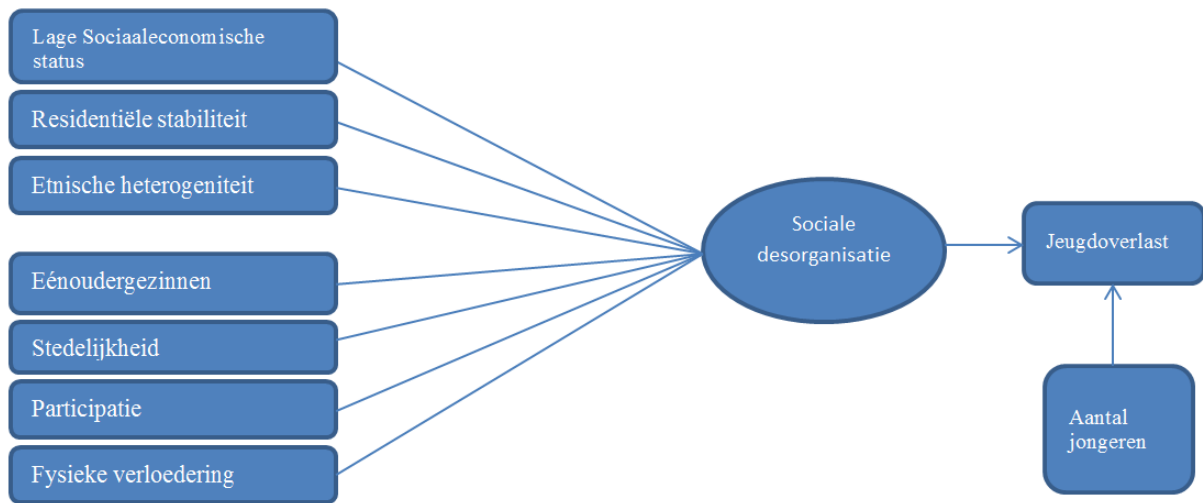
Lage Sociaaleconomische status

Residentiële stabiliteit

Etnische heterogeniteit

Eénoudergezinnen

Stedelijkheid

Participatie

Fysieke verloedering

Sociale desorganisatie

Jeugdoverlast

Aantal jongeren